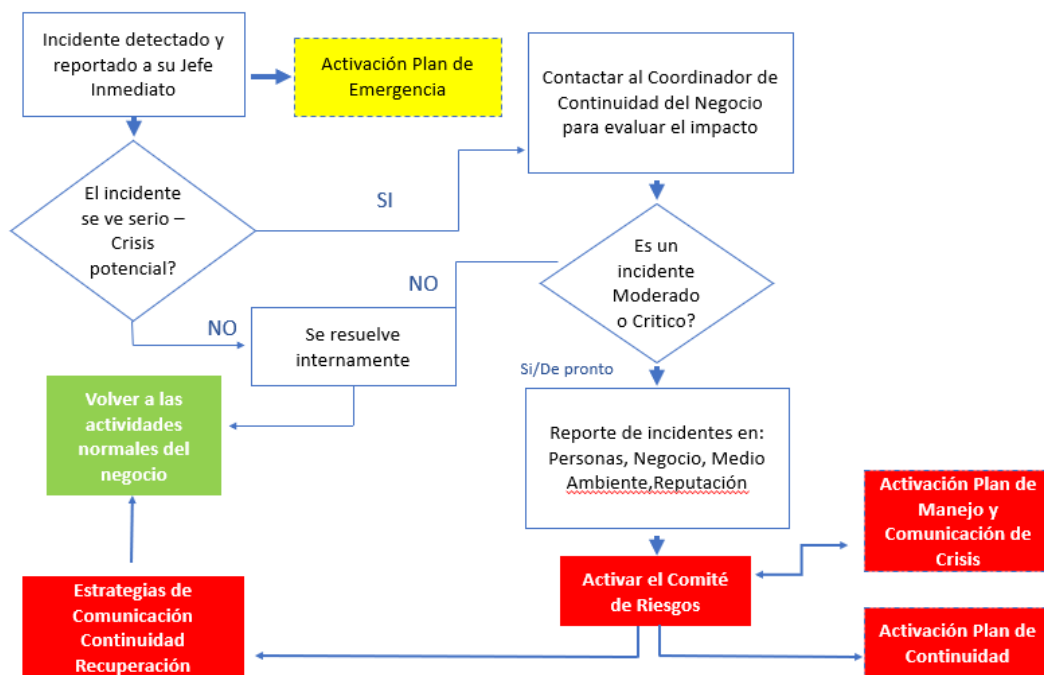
Incidente detectado y reportado a su Jefe Inmediato

Activación Plan de Emergencia

Contactar al Coordinador de Continuidad del Negocio para evaluar el impacto

El incidente se ve serio – Crisis potencial?

SI

NO

Es un incidente Moderado o Critico?

NO

Se resuelve internamente

Si/De pronto

Volver a las actividades normales del negocio

Reporte de incidentes en: Personas, Negocio, Medio Ambiente,Reputación

Activación Plan de Manejo y Comunicación de Crisis

Estrategias de Comunicación Continuidad Recuperación

Activar el Comité de Riesgos

Activación Plan de Continuidad